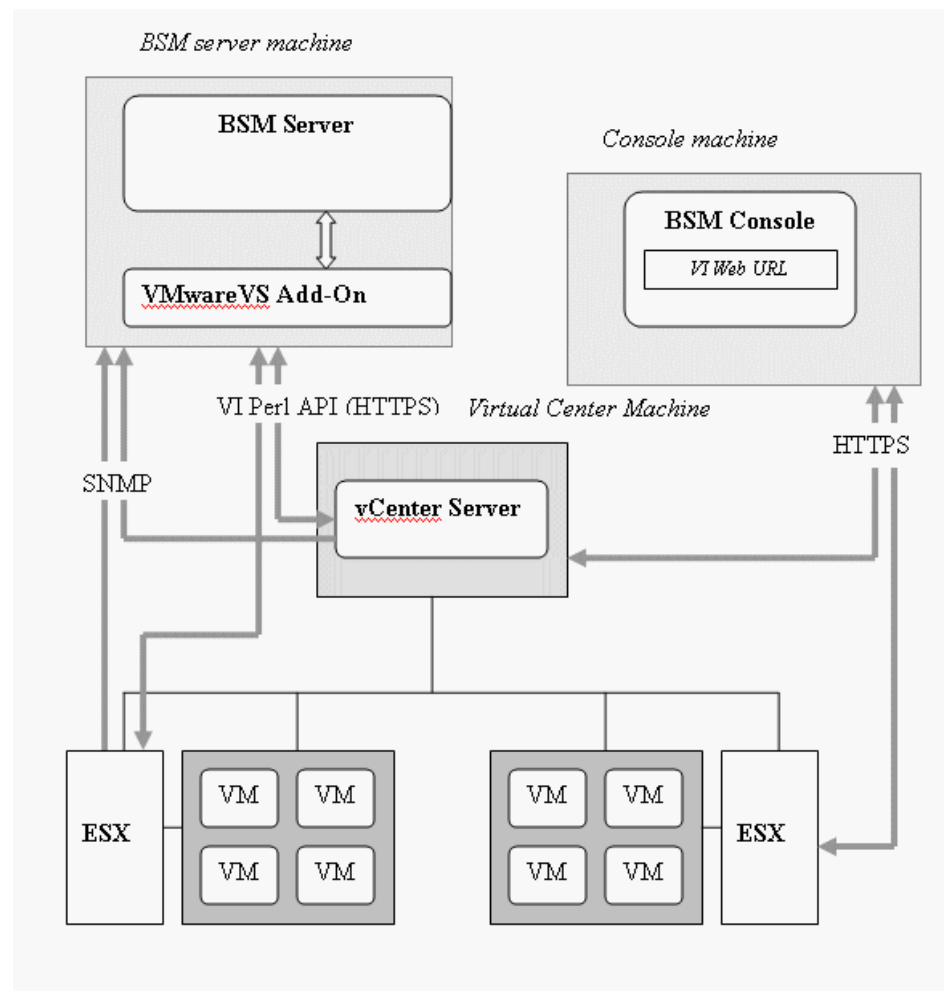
BSM server machine

BSM Server

VMwareVS Add-On

Console machine

BSM Console

VI Web URL

VI Perl API (HTTPS)

Virtual Center Machine

SNMP

HTTPS

vCenter Server

ESX

VM

VM

VM

VM

VM

VM

VM

VM

ESX